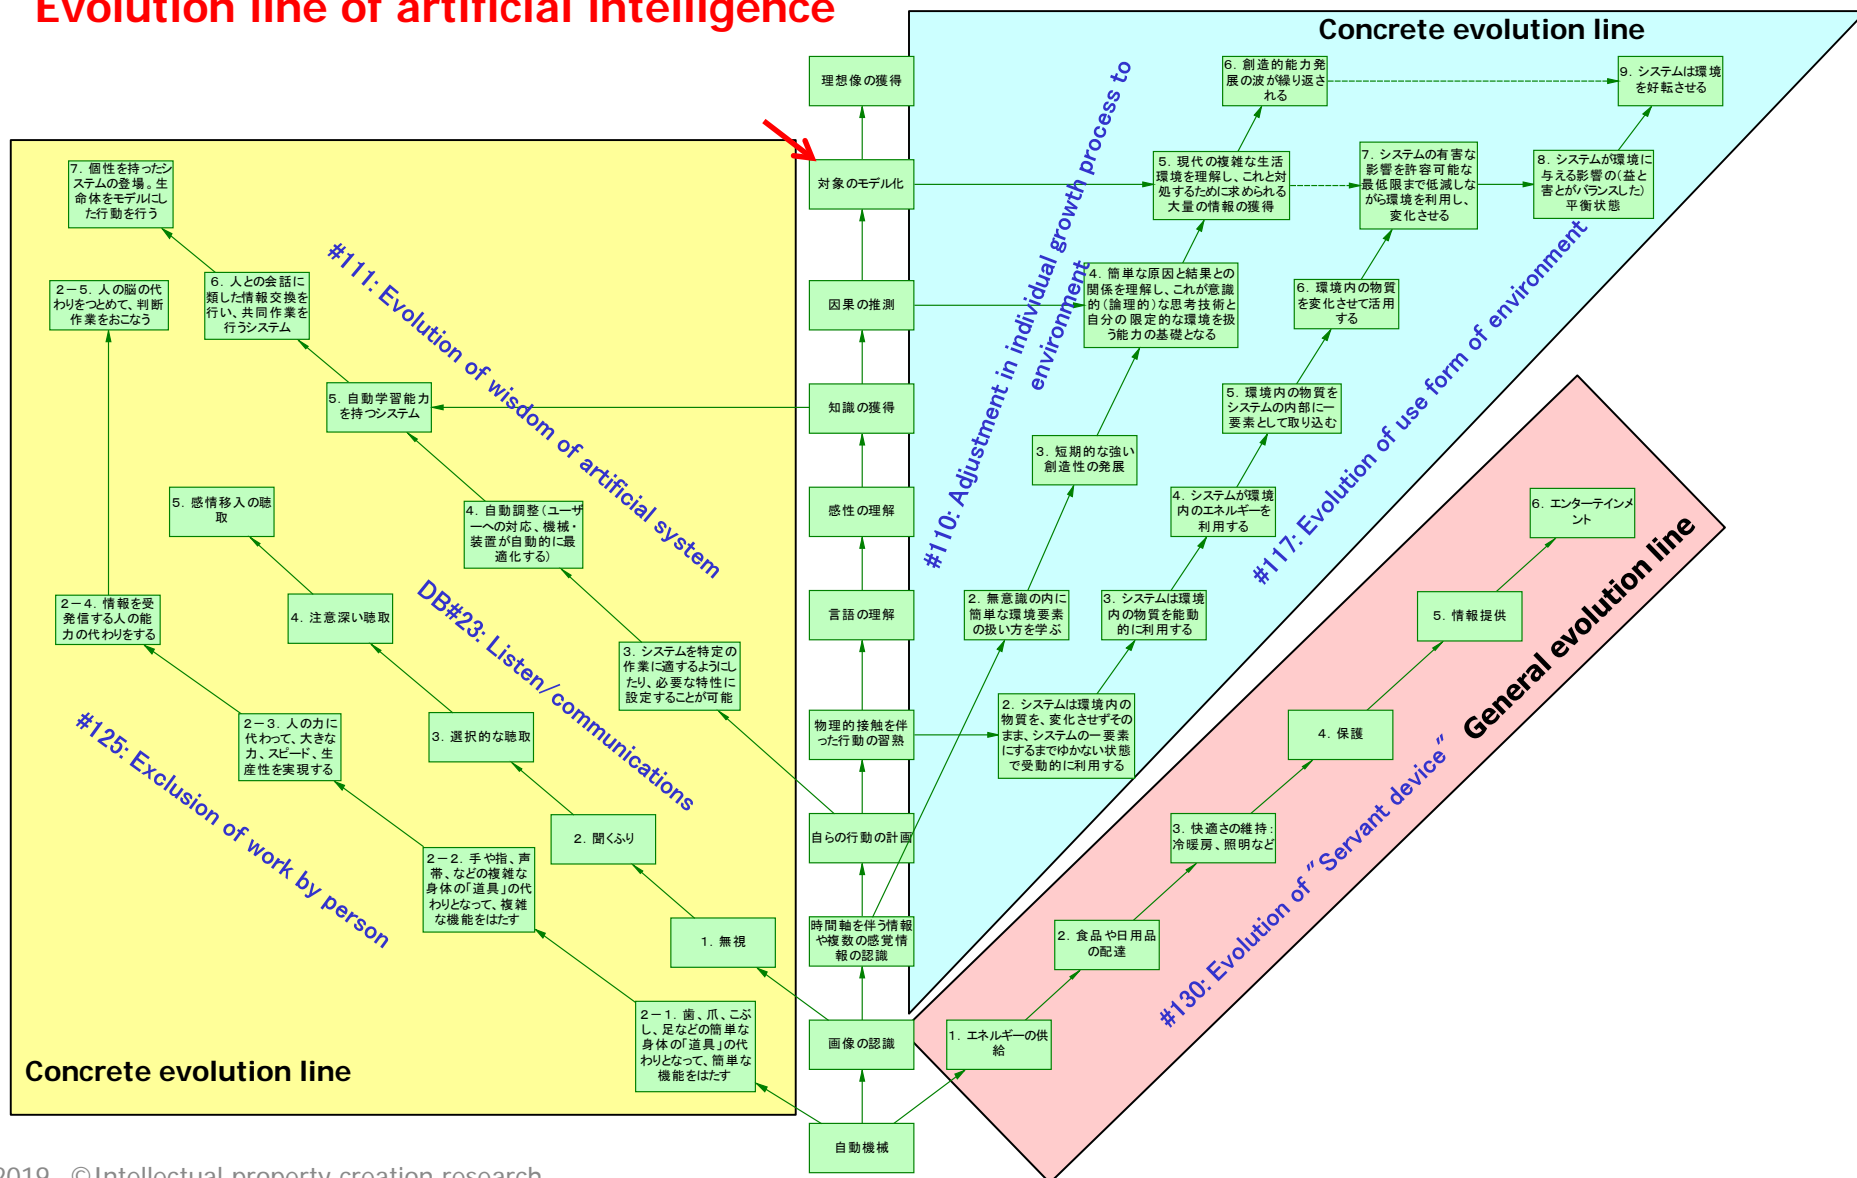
Evolution line of artificial intelligence

Concrete evolution line

理想像の獲得

対象のモデル化

因果の推測

知識の獲得

感性の理解

言語の理解

物理的接触を伴った行動の習熟

自らの行動の計画

時間軸を伴う情報や複数の感覚情報の認識

画像の認識

自動機械

7. 個性を持ったシステムの登場。生命体をモデルにした行動を行う

2－5. 人の脳の代わりをつとめて、判断作業をおこなう

6. 人との会話に類した情報交換を行い、共同作業を行うシステム

5. 自動学習能力を持つシステム

5. 感情移入の聴取

4. 自動調整（ユーザーへの対応、機械・装置が自動的に最適化する）

2－4. 情報を受発信する人の能力の代わりをする

4. 注意深い聴取

3. システムを特定の作業に適するようにしたり、必要な特性に設定することが可能

2－3. 人の力に代わって、大きな力、スピード、生産性を実現する

3. 選択的な聴取

2. 聞くふり

2－2. 手や指、声帯、などの複雑な身体の「道具」の代わりとなって、複雑な機能をはたす

1. 無視

2－1. 歯、爪、こぶし、足などの簡単な身体の「道具」の代わりとなって、簡単な機能をはたす

#111: Evolution of wisdom of artificial system

DB#23: Listen/ communications

#125: Exclusion of work by person

Concrete evolution line

6. 創造的能力発展の波が繰り返される

9. システムは環境を好転させる

5. 現代の複雑な生活環境を理解し、これと対処するために求められる大量の情報の獲得

7. システムの有害な影響を許容可能な最低限まで低減しながら環境を利用し、変化させる

8. システムが環境に与える影響の（益と害とがバランスした）平衡状態

4. 簡単な原因と結果との関係を理解し、これが意識的（論理的）な思考技術と自分の限定的な環境を扱う能力の基礎となる

6. 環境内の物質を変化させて活用する

5. 環境内の物質をシステムの内部に一要素として取り込む

3. 短期的な強い創造性の発展

4. システムが環境内のエネルギーを利用する

2. 無意識の内に簡単な環境要素の扱い方を学ぶ

3. システムは環境内の物質を能動的に利用する

2. システムは環境内の物質を、変化させずそのまま、システムの一要素にするまでゆかない状態で受動的に利用する

#110: Adjustment in individual growth process to environment

#117: Evolution of use form of environment

General evolution line

6. エンターテインメント

5. 情報提供

4. 保護

3. 快適さの維持：冷暖房、照明など

2. 食品や日用品の配達

1. エネルギーの供給

#130: Evolution of "Servant device"

2019 ©Intellectual property creation research